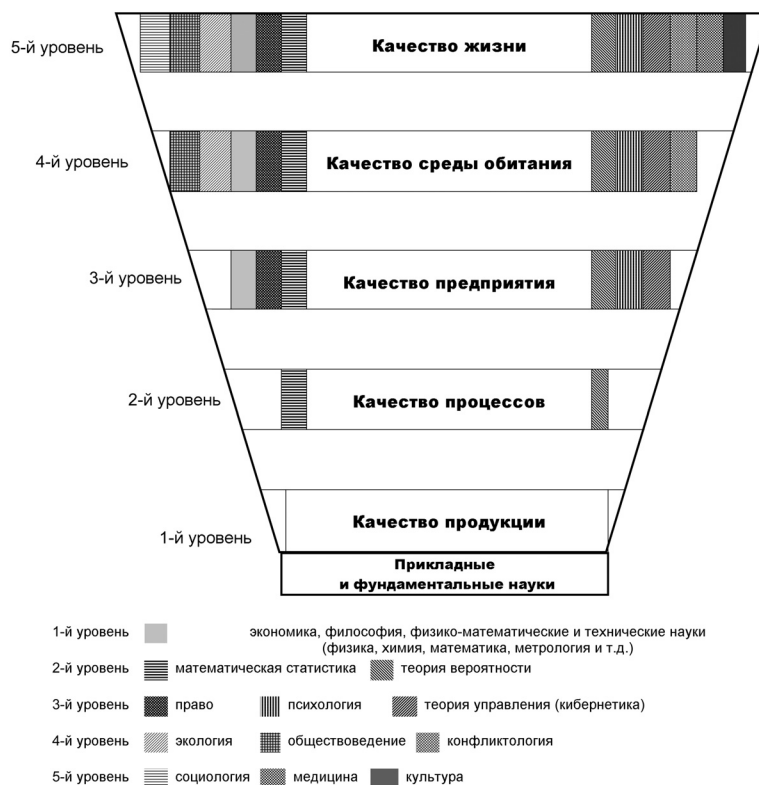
5-й уровень

Качество жизни

4-й уровень

Качество среды обитания

3-й уровень

Качество предприятия

2-й уровень

Качество процессов

1-й уровень

Качество продукции

Прикладные и фундаментальные науки

1-й уровень экономика, философия, физико-математические и технические науки (физика, химия, математика, метрология и т.д.)

2-й уровень математическая статистика теория вероятности

3-й уровень право психология теория управления (кибернетика)

4-й уровень экология обществоведение конфликтология

5-й уровень социология медицина культура